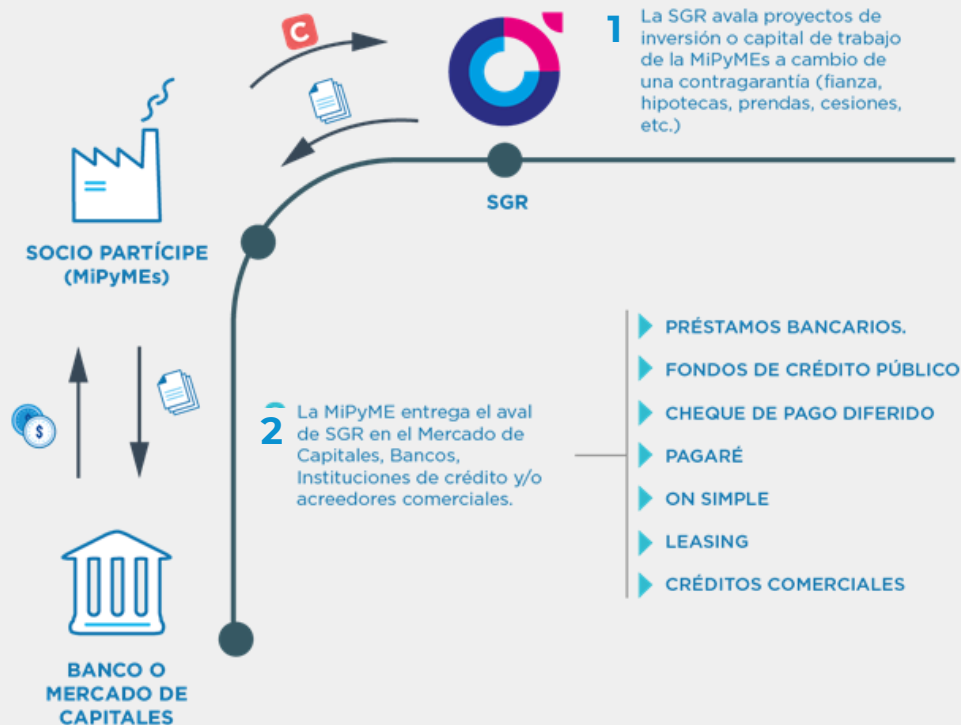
C

1 La SGR avala proyectos de inversión o capital de trabajo de la MiPyMEs a cambio de una contragarantía (fianza, hipotecas, prendas, cesiones, etc.)

SGR

SOCIO PARTÍCIPE (MiPyMEs)

$

2 La MiPyME entrega el aval de SGR en el Mercado de Capitales, Bancos, Instituciones de crédito y/o acreedores comerciales.

PRÉSTAMOS BANCARIOS.

FONDOS DE CRÉDITO PÚBLICO

CHEQUE DE PAGO DIFERIDO

PAGARÉ

ON SIMPLE

LEASING

CRÉDITOS COMERCIALES

BANCO O MERCADO DE CAPITALES